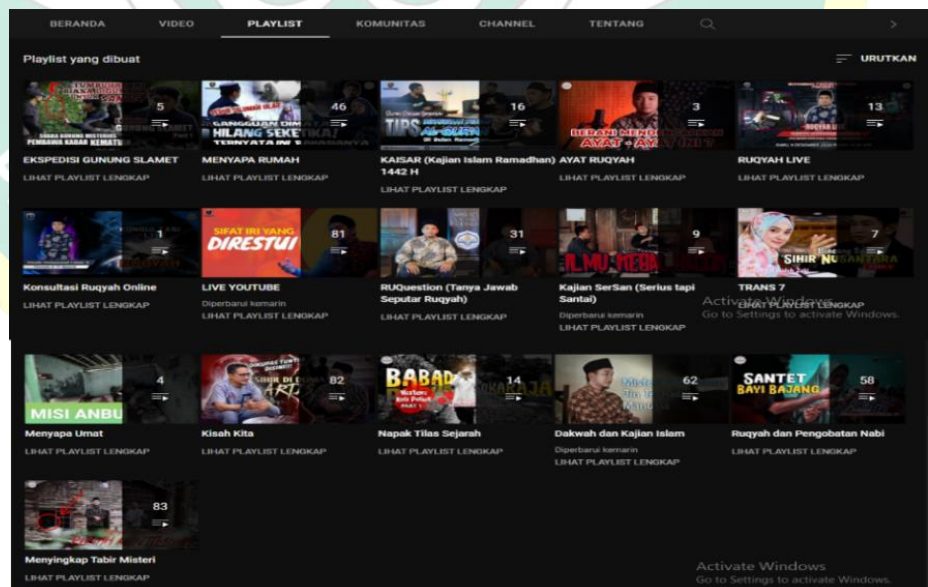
BERANDA VIDEO PLAYLIST KOMUNITAS CHANNEL TENTANG >

Playlist yang dibuat URUTKAN

5
EKSPEDISI GUNUNG SLAMET
LIHAT PLAYLIST LENGKAP

46
MENYAPA RUMAH
LIHAT PLAYLIST LENGKAP

16
KAISAR (Kajian Islam Ramadhan) 1442 H
LIHAT PLAYLIST LENGKAP

3
AYAT RUQYAH
LIHAT PLAYLIST LENGKAP

13
RUQYAH LIVE
LIHAT PLAYLIST LENGKAP

1
Konsultasi Ruqyah Online
LIHAT PLAYLIST LENGKAP

SIFAT IRI YANG DIRESTUI
81
LIVE YOUTUBE
Diperbarui kemarin
LIHAT PLAYLIST LENGKAP

31
RUQuestion (Tanya Jawab Seputar Ruqyah)
LIHAT PLAYLIST LENGKAP

9
Kajian SerSan (Serius tapi Santai)
Diperbarui kemarin
LIHAT PLAYLIST LENGKAP

7
TRANS 7
LIHAT PLAYLIST LENGKAP

Activate Windows
Go to Settings to activate Windows.

MISI ANBU
4
Menyapa Umat
LIHAT PLAYLIST LENGKAP

82
Kisah Kita
LIHAT PLAYLIST LENGKAP

BABAD
14
Napak Tilas Sejarah
LIHAT PLAYLIST LENGKAP

62
Dakwah dan Kajian Islam
Diperbarui kemarin
LIHAT PLAYLIST LENGKAP

SANTET BAYI BAJANG
58
Ruqyah dan Pengobatan Nabi
LIHAT PLAYLIST LENGKAP

83
Menyingkap Tabir Misteri
LIHAT PLAYLIST LENGKAP

Activate Windows
Go to Settings to activate Windows.